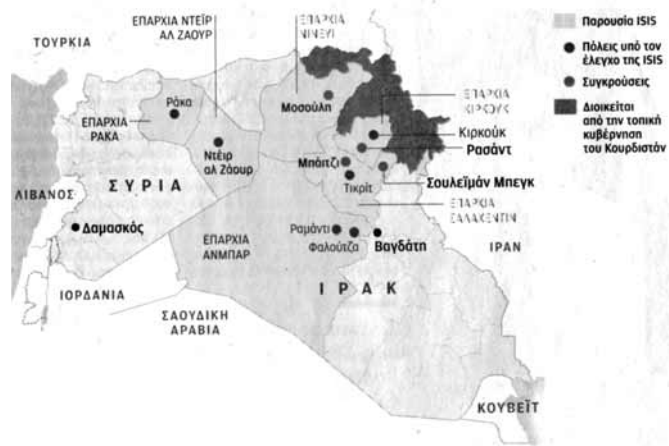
Παρουσία ISIS

Πόλεις υπό τον έλεγχο της ISIS

Συγκρούσεις

Διοικείται από την τοπική κυβέρνηση του Κουρδιστάν

ΤΟΥΡΚΙΑ

ΕΠΑΡΧΙΑ ΝΤΕΪΡ ΑΛ ΖΑΟΥΡ

ΕΠΑΡΧΙΑ ΝΙΝΕΥΙ

Ράκα

ΕΠΑΡΧΙΑ ΡΑΚΑ

Μοσούλη

ΕΠΑΡΧΙΑ ΚΙΡΚΟΥΚ

Κιρκούκ

Ρασάντ

Ντεϊρ αλ Ζάουρ

ΣΥΡΙΑ

Μπάιτζι

Τικρίτ

Σουλεϊμάν Μπεγκ

ΛΙΒΑΝΟΣ

ΕΠΑΡΧΙΑ ΣΑΛΑΧΕΝΤΙΝ

Δαμασκός

ΕΠΑΡΧΙΑ ΑΝΜΠΑΡ

Ραμάντι

Φαλούτζα

Βαγδάτη

ΙΡΑΝ

ΙΟΡΔΑΝΙΑ

ΙΡΑΚ

ΣΑΟΥΔΙΚΗ ΑΡΑΒΙΑ

ΚΟΥΒΕΪΤ